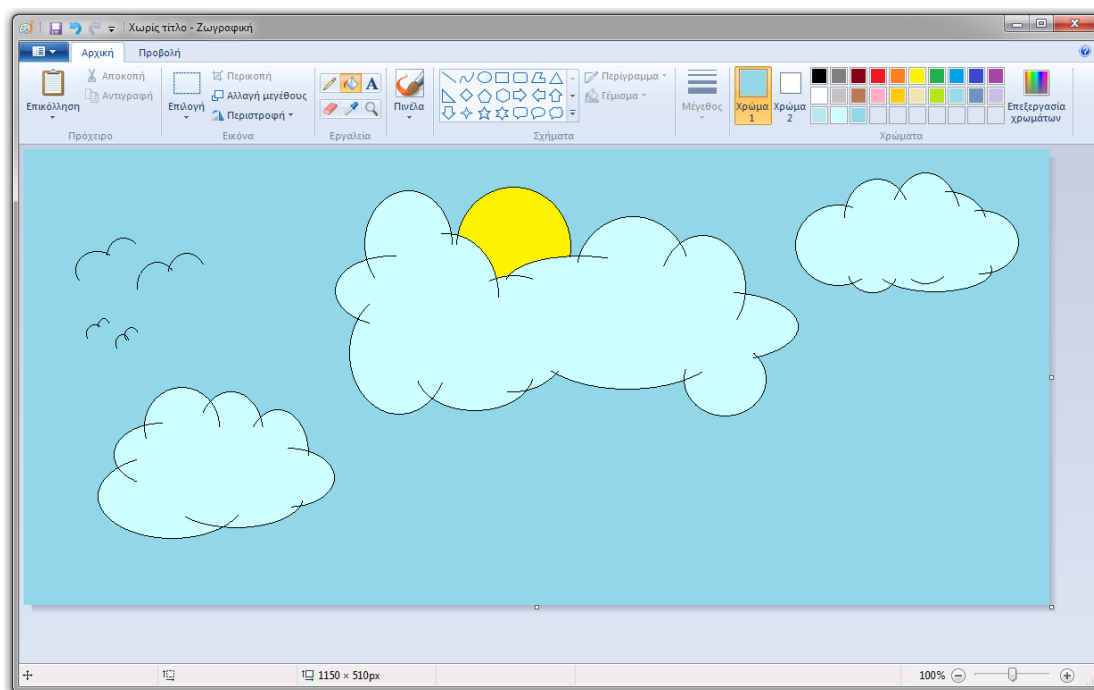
Χωρίς τίτλο - Ζωγραφική

Αρχική Προβολή

Επικόλληση
Αποκοπή
Αντιγραφή
Πρόχειρο

Επιλογή
Περικοπή
Αλλαγή μεγέθους
Περιστροφή
Εικόνα

A
Εργαλεία

Πινέλα

Περίγραμμα
Γέμισμα
Σχήματα

Μέγεθος

Χρώμα 1
Χρώμα 2
Επεξεργασία χρωμάτων
Χρώματα

1150 × 510px

100%